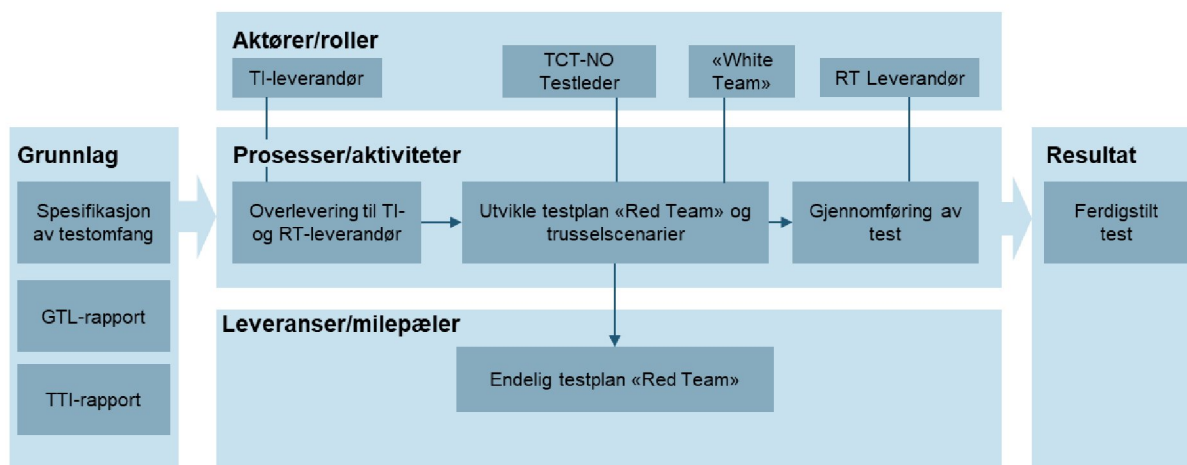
Grunnlag

Spesifikasjon av testomfang

GTL-rapport

TTI-rapport

Aktører/roller

TI-leverandør

TCT-NO Testleder

«White Team»

RT Leverandør

Prosesser/aktiviteter

Overlevering til TI- og RT-leverandør

Utvikle testplan «Red Team» og trusselscenarier

Gjennomføring av test

Leveranser/milepæler

Endelig testplan «Red Team»

Resultat

Ferdigstilt test